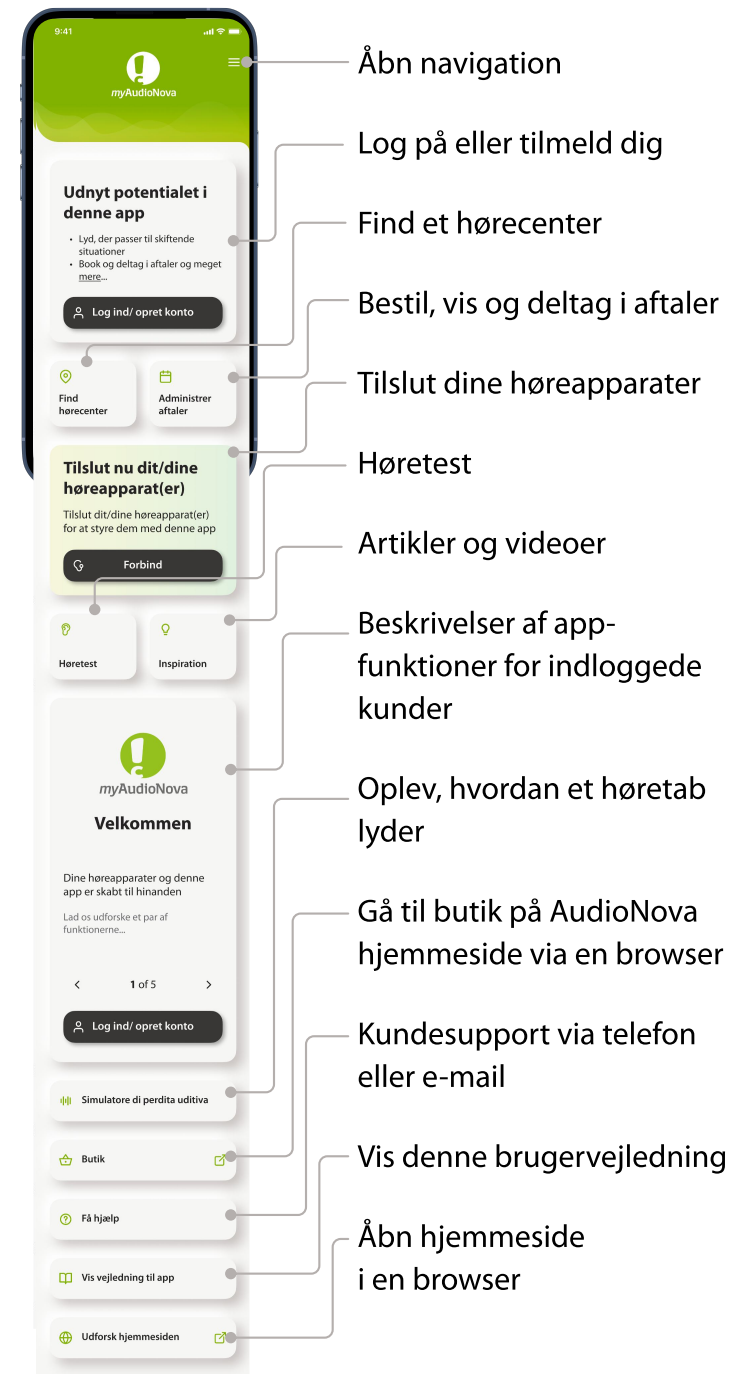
9:41

myAudioNova

Udnyt potentialet i denne app

- Lyd, der passer til skiftende situationer
- Book og deltag i aftaler og meget mere...

Log ind/ opret konto

Find hørecenter

Administrer aftaler

Tilslut nu dit/dine høreapparat(er)

Tilslut dit/dine høreapparat(er) for at styre dem med denne app

Forbind

Høretest

Inspiration

myAudioNova

Velkommen

Dine høreapparater og denne app er skabt til hinanden

Lad os udforske et par af funktionerne...

1 of 5

Log ind/ opret konto

Simulatore di perdita uditiva

Butik

Få hjælp

Vis vejledning til app

Udforsk hjemmesiden

Åbn navigation

Log på eller tilmeld dig

Find et hørecenter

Bestil, vis og deltag i aftaler

Tilslut dine høreapparater

Høretest

Artikler og videoer

Beskrivelser af app-funktioner for indloggede kunder

Oplev, hvordan et høretab lyder

Gå til butik på AudioNova hjemmeside via en browser

Kundesupport via telefon eller e-mail

Vis denne brugervejledning

Åbn hjemmeside i en browser